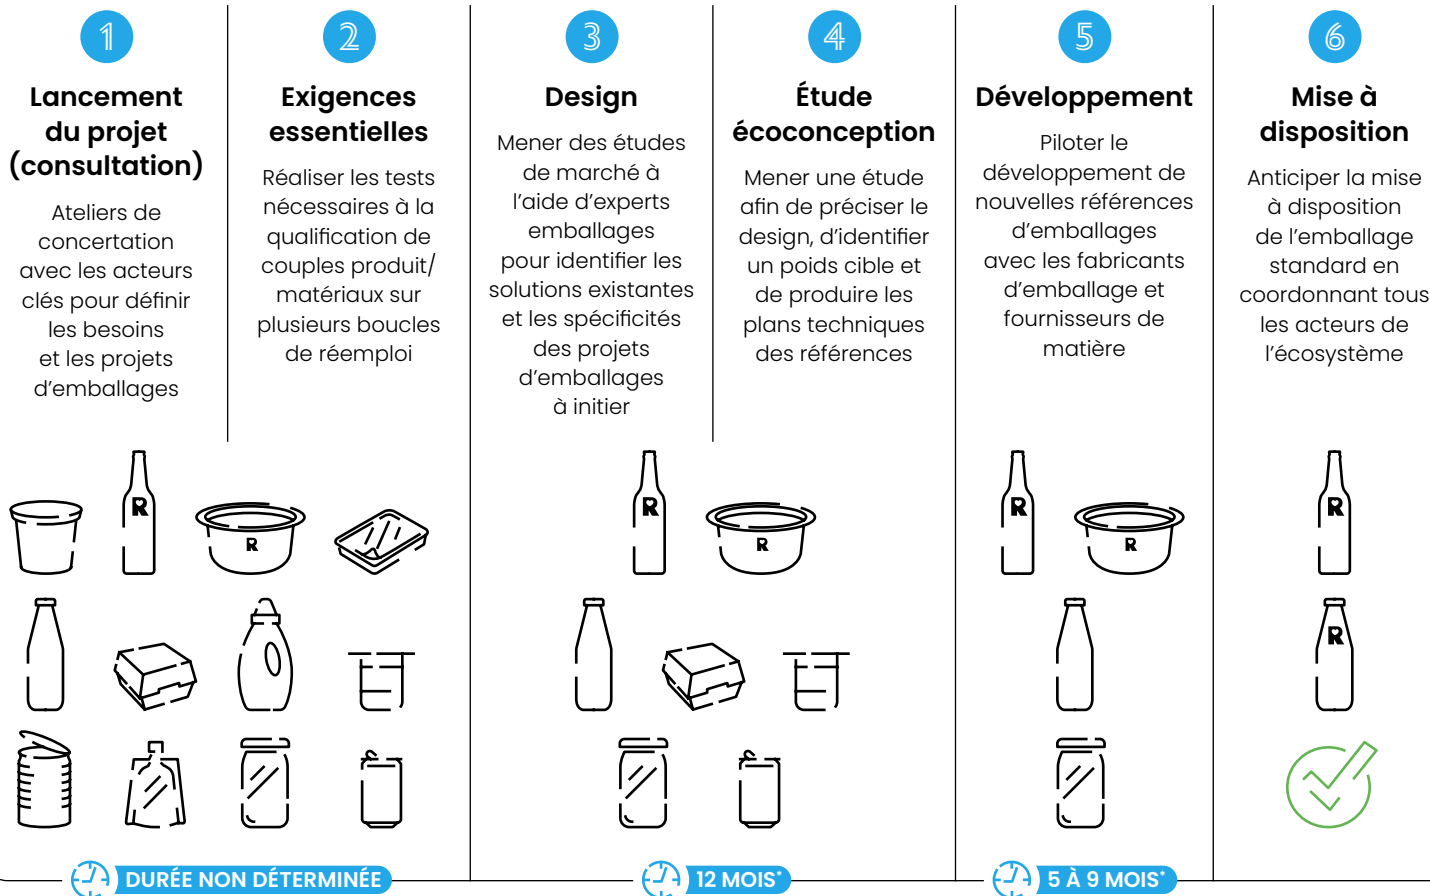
1

Lancement du projet (consultation)

Ateliers de concertation avec les acteurs clés pour définir les besoins et les projets d'emballages

2

Exigences essentielles

Réaliser les tests nécessaires à la qualification de couples produit/matériaux sur plusieurs boucles de réemploi

3

Design

Mener des études de marché à l'aide d'experts emballages pour identifier les solutions existantes et les spécificités des projets d'emballages à initier

4

Étude écoconception

Mener une étude afin de préciser le design, d'identifier un poids cible et de produire les plans techniques des références

5

Développement

Piloter le développement de nouvelles références d'emballages avec les fabricants d'emballage et fournisseurs de matière

6

Mise à disposition

Anticiper la mise à disposition de l'emballage standard en coordonnant tous les acteurs de l'écosystème

R R R R R R R R

DURÉE NON DÉTERMINÉE

12 MOIS*

5 À 9 MOIS*